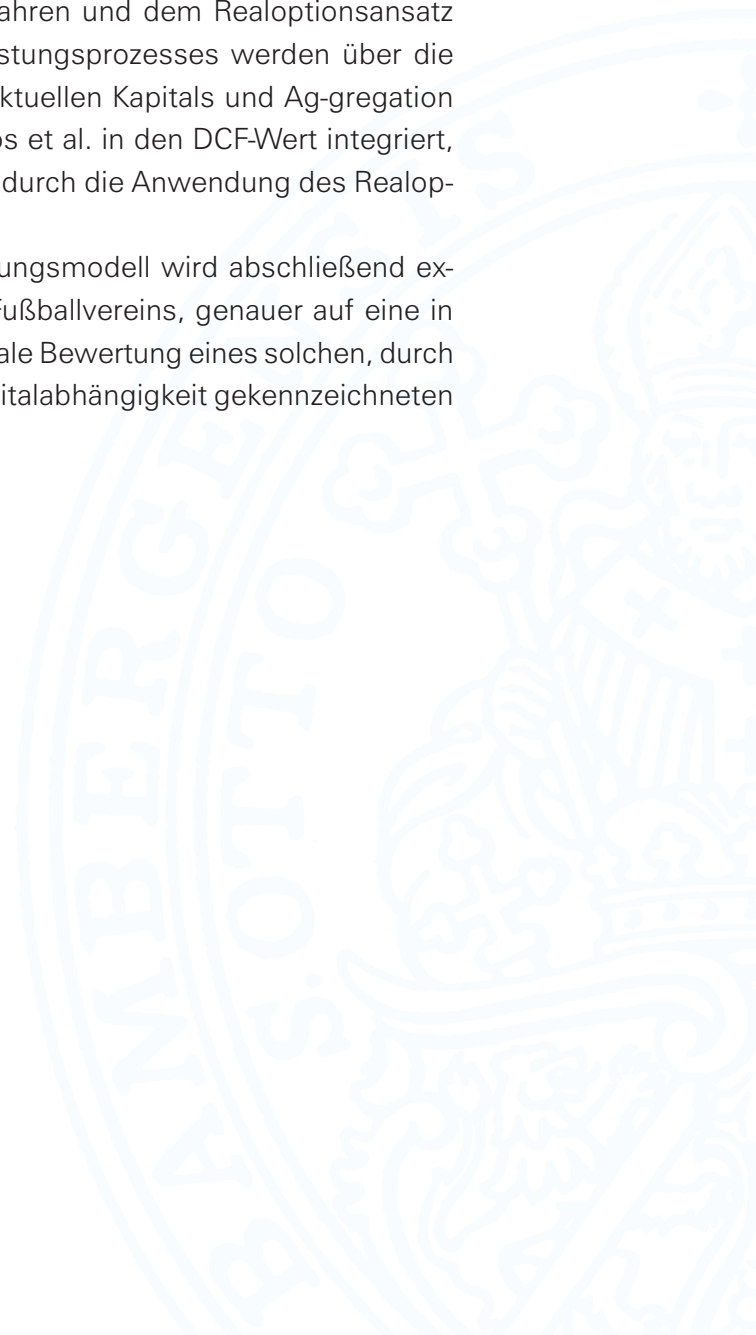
ahren und dem Realoptionsansatz stungsprozesses werden über die ktuellen Kapitals und Ag-gregation s et al. in den DCF-Wert integriert, durch die Anwendung des Realop-

ungsmodell wird abschließend exfußballvereins, genauer auf eine in ale Bewertung eines solchen, durch italabhängigkeit gekennzeichneten

BAMBERG OTTO